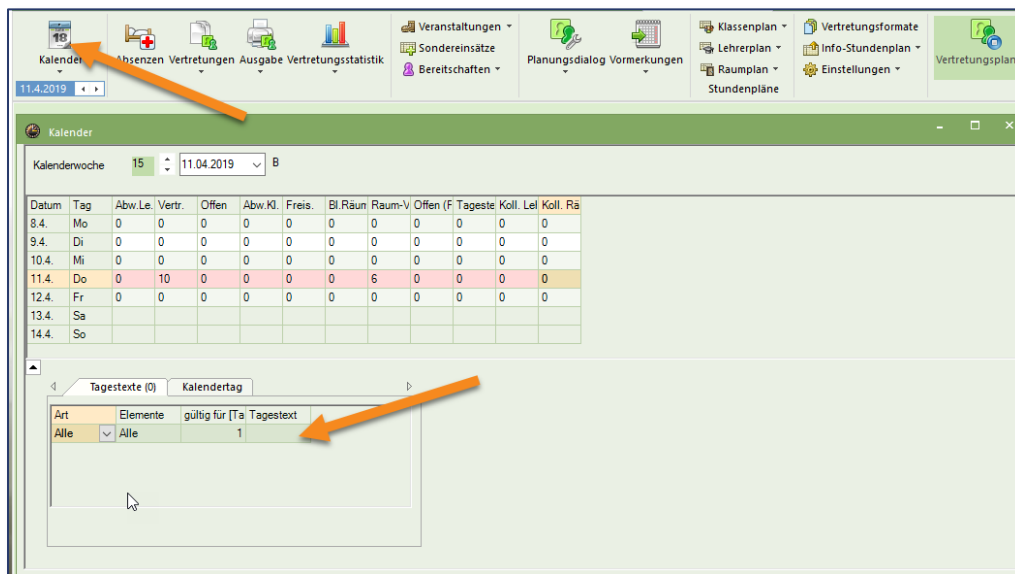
18
Kalender
11.4.2019
Absenzen Vertretungen Ausgabe Vertretungsstatistik
Veranstaltungen
Sondereinsätze
Bereitschaften
Planungsdialog Vormerkungen
Klassenplan
Lehrerplan
Raumplan
Stundenpläne
Vertretungsformate
Info-Stundenplan
Einstellungen
Vertretungsplan

Kalender

Kalenderwoche 15 11.04.2019 B

| Datum | Tag | Abw.Le. | Vertr. | Offen | Abw.Kl. | Freis. | Bl.Räum | Raum-V | Offen (F | Tageste | Koll. Le | Koll. Rä |
|---|---|---|---|---|---|---|---|---|---|---|---|---|
| 8.4. | Mo | 0 | 0 | 0 | 0 | 0 | 0 | 0 | 0 | 0 | 0 | 0 |
| 9.4. | Di | 0 | 0 | 0 | 0 | 0 | 0 | 0 | 0 | 0 | 0 | 0 |
| 10.4. | Mi | 0 | 0 | 0 | 0 | 0 | 0 | 0 | 0 | 0 | 0 | 0 |
| 11.4. | Do | 0 | 10 | 0 | 0 | 0 | 0 | 6 | 0 | 0 | 0 | 0 |
| 12.4. | Fr | 0 | 0 | 0 | 0 | 0 | 0 | 0 | 0 | 0 | 0 | 0 |
| 13.4. | Sa | | | | | | | | | | | |
| 14.4. | So | | | | | | | | | | | |

Tagestexte (0) Kalendertag

| Art | Elemente | gültig für [Ta | Tagestext |
|---|---|---|---|
| Alle | Alle | 1 | |